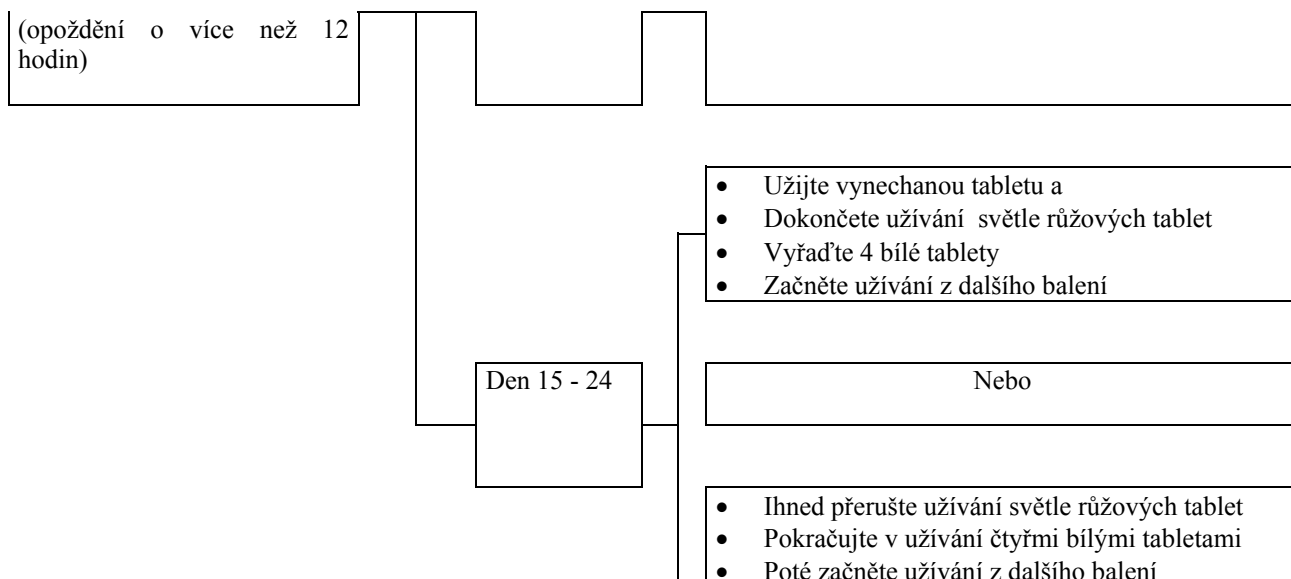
(opoždění o více než 12 hodin)

- Užijte vynechanou tabletu a
- Dokončete užívání světle růžových tablet
- Vyřaďte 4 bílé tablety
- Začněte užívání z dalšího balení

Den 15 - 24

Nebo

- Ihned přerušte užívání světle růžových tablet
- Pokračujte v užívání čtyřmi bílými tabletami
- Poté začněte užívání z dalšího balení